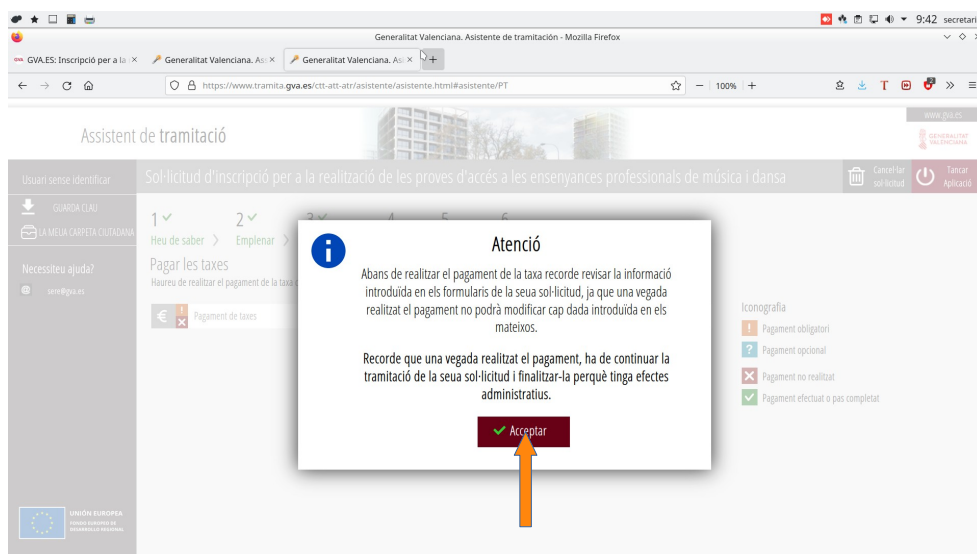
9:42 secretari

Generalitat Valenciana. Asistente de tramitación - Mozilla Firefox

GVA.ES: Inscripció per a la ×
Generalitat Valenciana. As ×
Generalitat Valenciana. As ×
+

https://www.tramita.gva.es/ctt-att-atr/asistente/asistente.html#asistente/PT

100%

Assistent de tramitació

www.gva.es
GENERALITAT VALENCIANA

Usuari sense identificar

Sol·licitud d'inscripció per a la realització de les proves d'accés a les ensenyances professionals de música i dansa

Cancel·lar sol·licitud

Tancar Aplicació

GUARDA CLAU

LA MEUA CARPETA CIUTADANA

Necessiteu ajuda?

sere@gva.es

1 2 3 4 5 6

Heu de saber > Emplenar >

Pagar les taxes

Haureu de realitzar el pagament de la taxa

Pagament de taxes

Atenció

Abans de realitzar el pagament de la taxa recorde revisar la informació introduïda en els formularis de la seua sol·licitud, ja que una vegada realitzat el pagament no podrà modificar cap dada introduïda en els mateixos.

Recorde que una vegada realitzat el pagament, ha de continuar la tramitació de la seua sol·licitud i finalitzar-la perquè tinga efectes administratius.

Acceptar

Iconografia

Pagament obligatori

Pagament opcional

Pagament no realitzat

Pagament efectuat o pas completat

UNIÓN EUROPEA
FONDO EUROPEO DE DESARROLLO REGIONAL